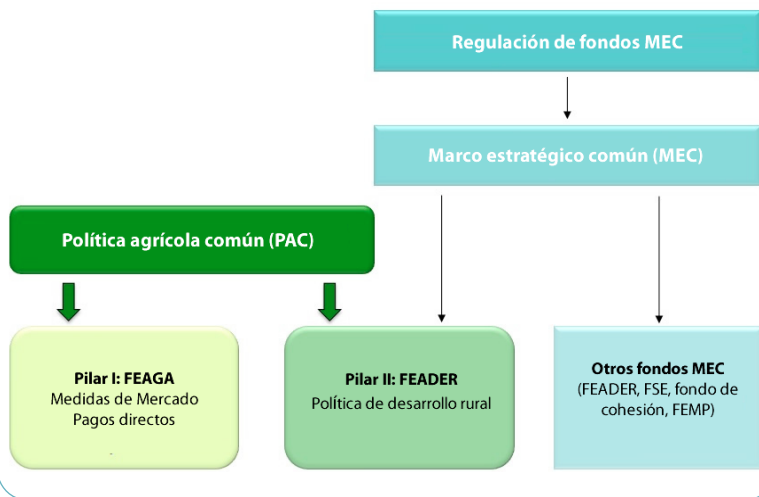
Regulación de fondos MEC

Marco estratégico común (MEC)

Política agrícola común (PAC)

Pilar I: FEAGA
Medidas de Mercado
Pagos directos

Pilar II: FEADER
Política de desarrollo rural

Otros fondos MEC
(FEADER, FSE, fondo de cohesión, FEMP)